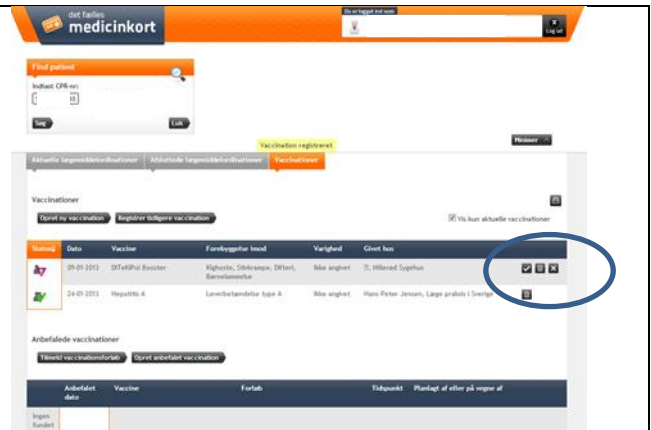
det fælles medicinkort

Du er logget ind som:

Log ud

Find patient

Indtast CPR-nr.

Søg

Luk

Vaccination registreret

Minimer

Aktuelle lægemiddelordinationer

Afsluttede lægemiddelordinationer

Vaccinationer

Vaccinationer

Opret ny vaccination

Registrer tidligere vaccination

Vis kun aktuelle vaccinationer

| Status | Dato | Vaccine | Forebyggelse imod | Varighed | Givet hos |
|---|---|---|---|---|---|
| | 09-01-2013 | DiTeKiPol Booster | Kighoste, Stivkrampe, Difteri, Børnelammelse | Ikke angivet | ??, Hillerød Sygehus |
| | 24-01-2013 | Hepatitis A | Leverbetændelse type A | Ikke angivet | Hans Peter Jensen, Læge praksis i Sverige |

Anbefalede vaccinationer

Tilmeld vaccinationsforløb

Opret anbefalet vaccination

| Anbefalet dato | Vaccine | Forløb | Tidspunkt | Planlagt af eller på vegne af |
|---|---|---|---|---|
| Ingen fundet | | | | |